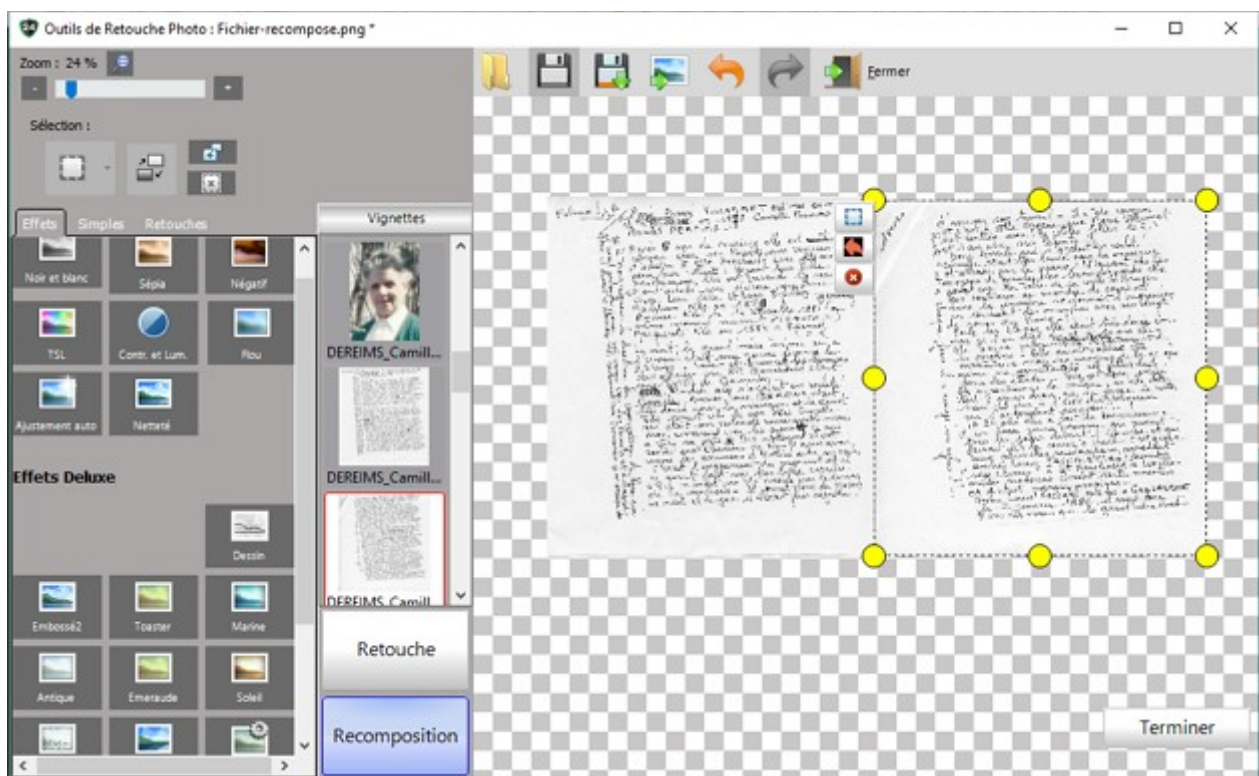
Outils de Retouche Photo : Fichier-recompose.png *

Zoom : 24 %

Sélection :

Effets Simples Retouches

Noir et blanc
Sépia
Négatif
TSL
Contr. et Lum.
Flou
Ajustement auto
Netteté

Effets Deluxe

Dessin
Embossé2
Toaster
Marine
Antique
Emeraude
Soleil

Vignettes

DEREIMS_Camill...
DEREIMS_Camill...
DEREIMS_Camill...

Retouche

Recomposition

Fermer

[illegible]

Terminer